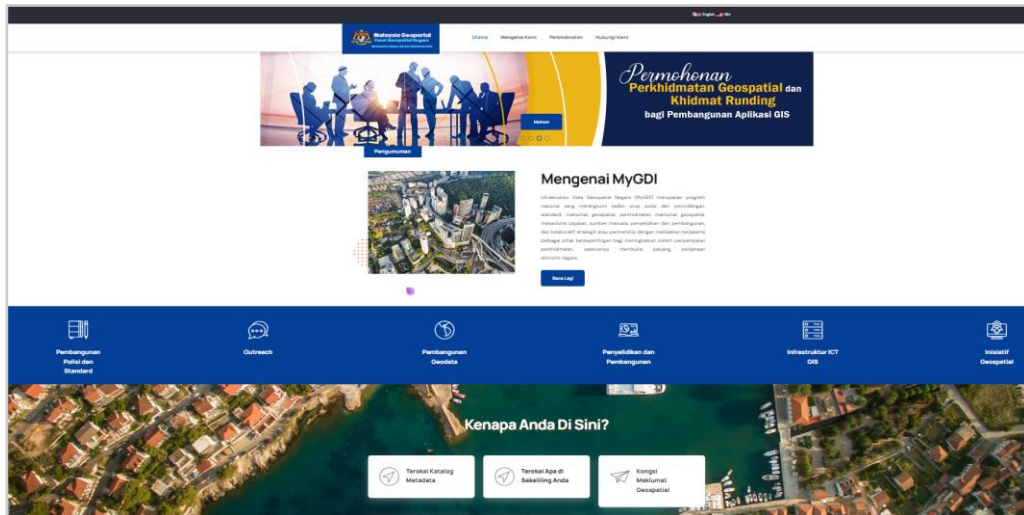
English BM

Malaysia Geoportal
Pusat Geospatial Negara

Utama Mengenai Kami Perkhidmatan Hubungi Kami

Permohonan
Perkhidmatan Geospatial dan
Khidmat Runding
bagi Pembangunan Aplikasi GIS

Mohon

Pengumuman

Mengenai MyGDI

Infrastruktur Data Geospatial Negara (MyGDI) merupakan program nasional yang merangkumi sektor awam, polisi dan perundangan, standard, maklumat geospatial, perkhidmatan maklumat geospatial, mekanisme capaian, sumber manusia, penyelidikan dan pembangunan, dan kolaborasi strategik atau partnership dengan melibatkan kerjasama pelbagai pihak berkepentingan bagi meningkatkan sistem penyampaian perkhidmatan, seterusnya membuka peluang perjanaan ekonomi negara.

Baca Lagi

Pembangunan Polisi dan Standard

Outreach

Pembangunan Geodata

Penyelidikan dan Pembangunan

Infrastruktur ICT GIS

Inisiatif Geospatial

Kenapa Anda Di Sini?

Terokai Katalog Metadata

Terokai Apa di Sekeliling Anda

Kongsi Maklumat Geospatial